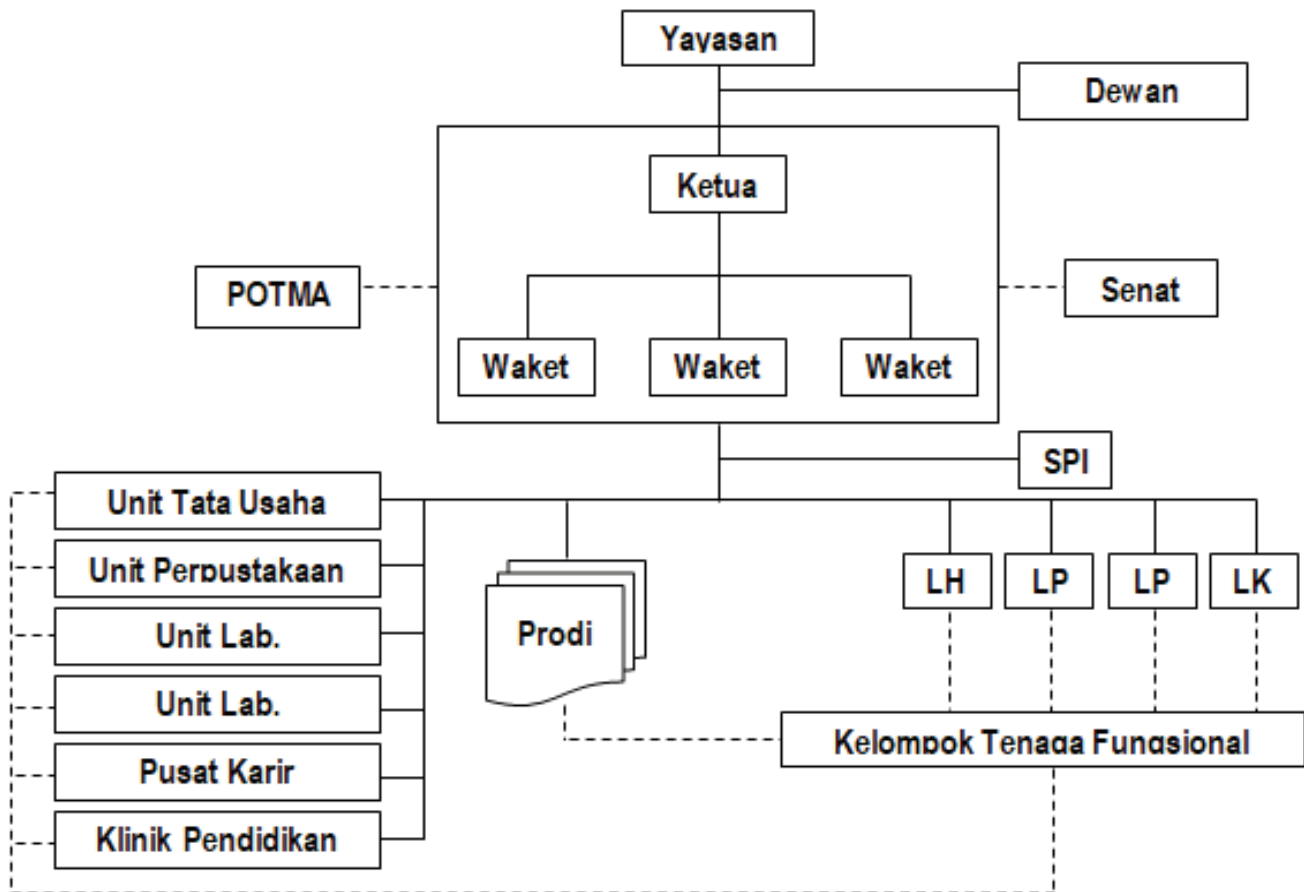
Yayasan

Dewan

Ketua

POTMA

Senat

Waket

Waket

Waket

SPI

Unit Tata Usaha

Unit Perpustakaan

Unit Lab.

Unit Lab.

Pusat Karir

Klinik Pendidikan

Prodi

LH

LP

LP

LK

Kelompok Tenaga Fungsional